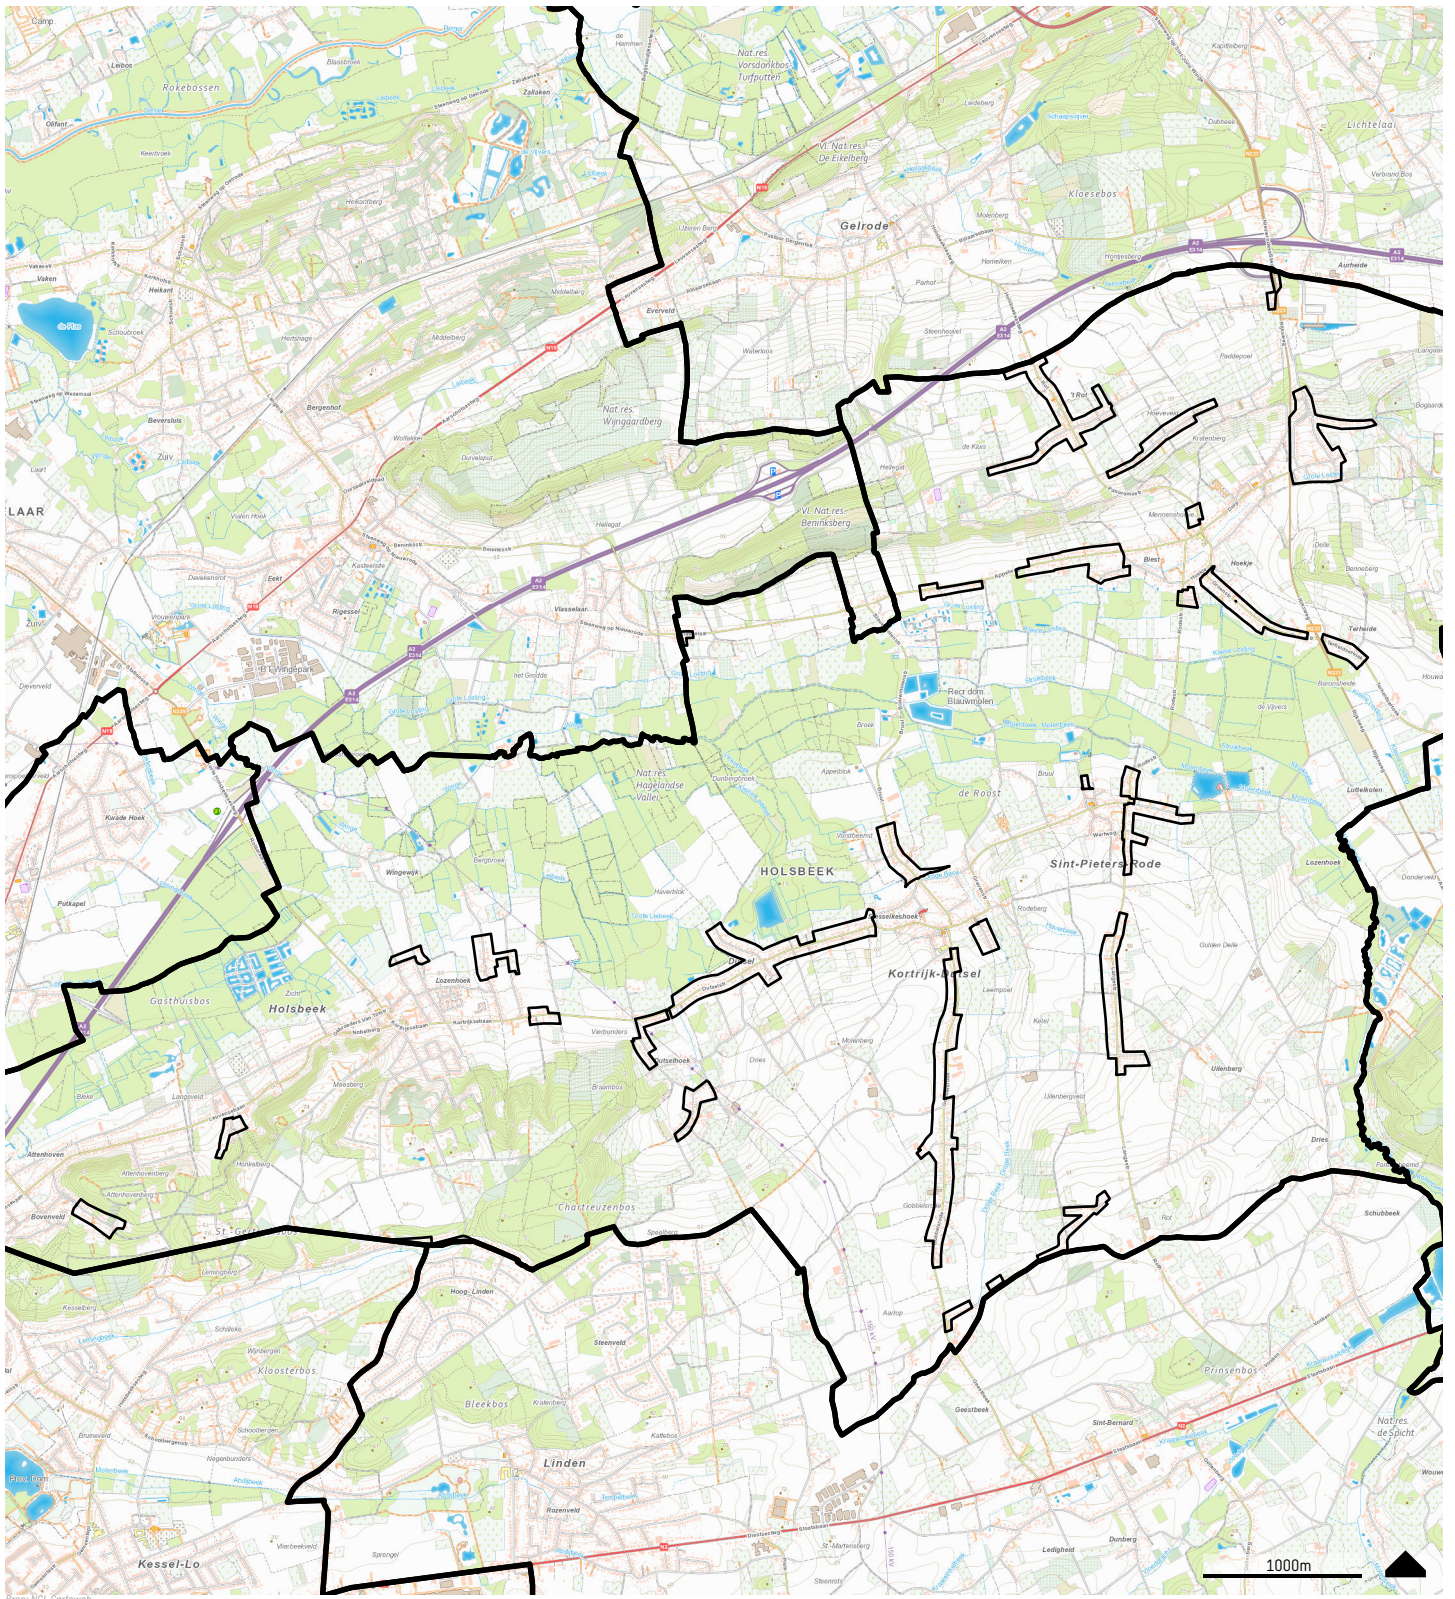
Rokebossen
Nat.res. Vorsdonkbos Turfputten
Vl. Nat.res. De Eikelberg
Gelrode
Kloesebos
Lichtelaar
Everveld
Nat.res. Wijngaardberg
Vl. Nat.res. Beninksberg
LAAR
Rigessel
Riet dons Blauwe plan
Nat.res. Hagelandse Vallei
de Roost
HOLSBEEK
Sint-Pieters-Rode
Kortrijk-Dutsel
Holsbeek
Gasthuisbos
Kesselhoek
Lozenhoek
Chartreuzenbos
Kloosterbos
Bleekbos
Linden
Kessel-Lo
Prinsenbos
Nat.res. de Sucht
1000m